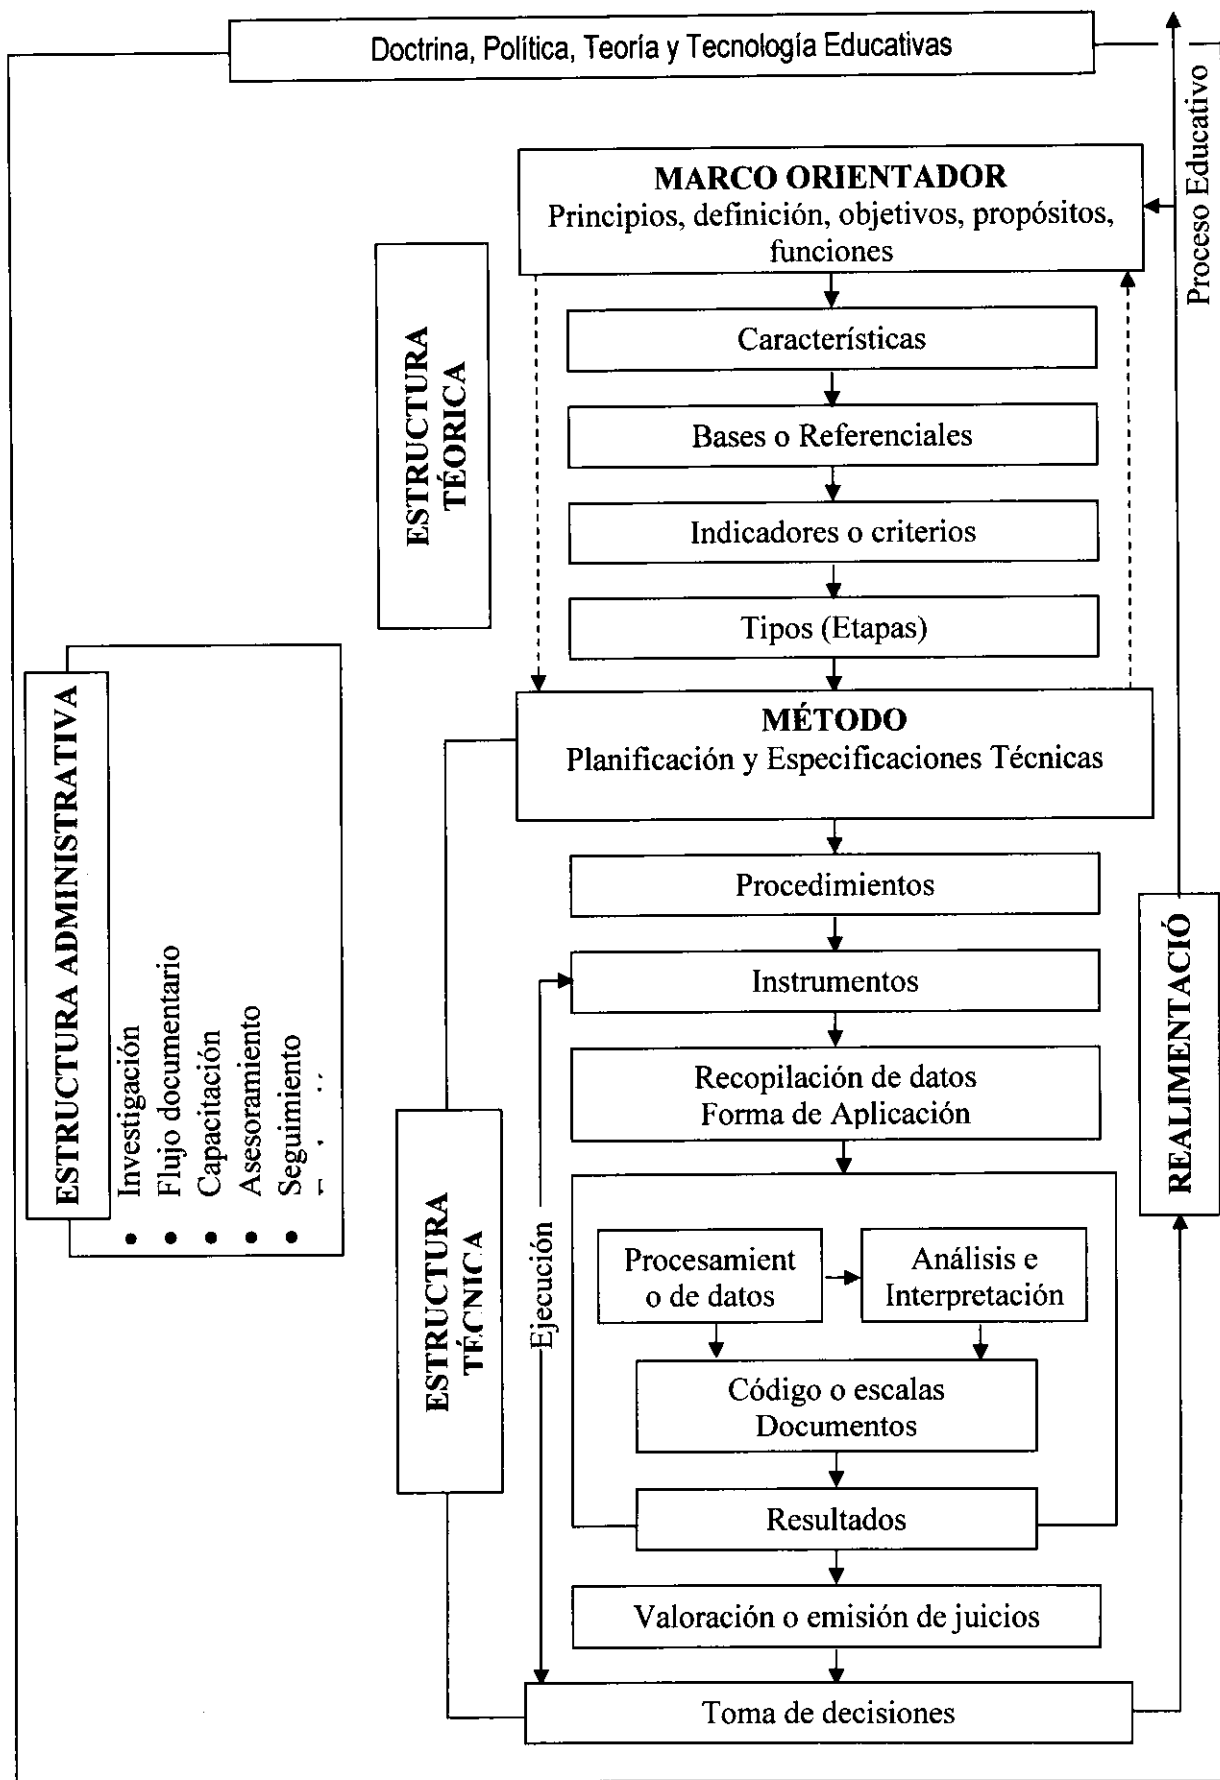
Doctrina, Política, Teoría y Tecnología Educativas

Proceso Educativo

MARCO ORIENTADOR
Principios, definición, objetivos, propósitos, funciones

ESTRUCTURA TÉORICA

Características

Bases o Referenciales

Indicadores o criterios

Tipos (Etapas)

ESTRUCTURA ADMINISTRATIVA
• Investigación
• Flujo documentario
• Capacitación
• Asesoramiento
• Seguimiento
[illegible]

MÉTODO
Planificación y Especificaciones Técnicas

Procedimientos

REALIMENTACIÓ

Instrumentos

Recopilación de datos
Forma de Aplicación

ESTRUCTURA TÉCNICA

Ejecución

Procesamient o de datos

Análisis e Interpretación

Código o escalas
Documentos

Resultados

Valoración o emisión de juicios

Toma de decisiones